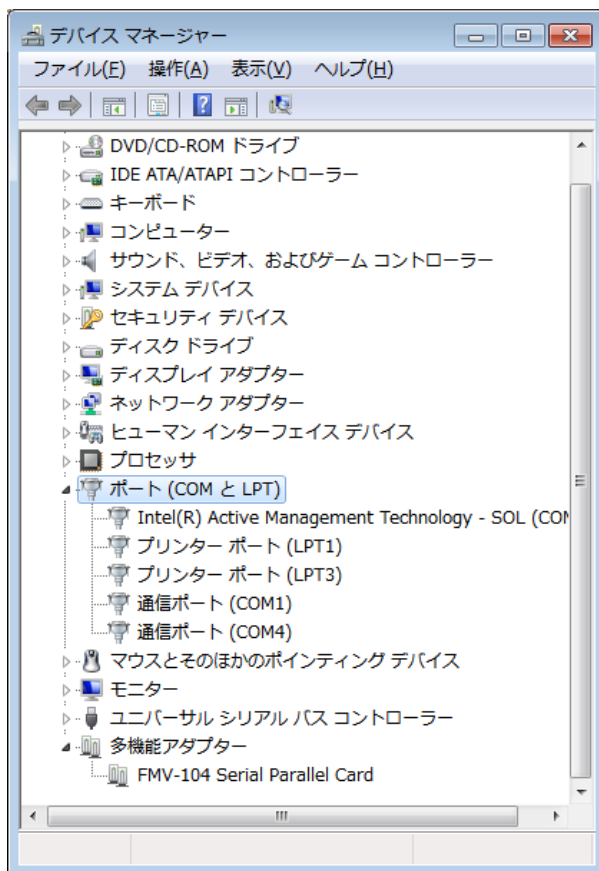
デバイス マネージャー

ファイル(F) 操作(A) 表示(V) ヘルプ(H)

DVD/CD-ROM ドライブ
IDE ATA/ATAPI コントローラー
キーボード
コンピューター
サウンド、ビデオ、およびゲーム コントローラー
システム デバイス
セキュリティ デバイス
ディスク ドライブ
ディスプレイ アダプター
ネットワーク アダプター
ヒューマン インターフェイス デバイス
プロセッサ
ポート (COM と LPT)
Intel(R) Active Management Technology - SOL (COM
プリンター ポート (LPT1)
プリンター ポート (LPT3)
通信ポート (COM1)
通信ポート (COM4)
マウスとそのほかのポインティング デバイス
モニター
ユニバーサル シリアル バス コントローラー
多機能アダプター
FMV-104 Serial Parallel Card